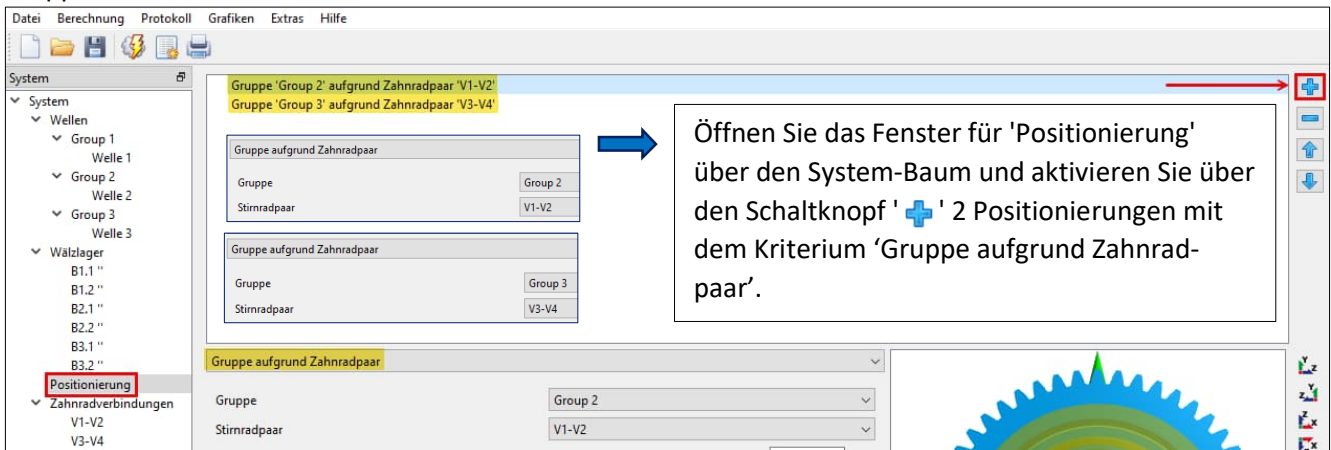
Datei Berechnung Protokoll Grafiken Extras Hilfe

System
System
Wellen
Group 1
Welle 1
Group 2
Welle 2
Group 3
Welle 3
Wälzlager
B1.1 ''
B1.2 ''
B2.1 ''
B2.2 ''
B3.1 ''
B3.2 ''
Positionierung
Zahnradverbindungen
V1-V2
V3-V4

Gruppe 'Group 2' aufgrund Zahnradpaar 'V1-V2'
Gruppe 'Group 3' aufgrund Zahnradpaar 'V3-V4'

| Gruppe aufgrund Zahnradpaar | |
|---|---|
| Gruppe | Group 2 |
| Stirnradpaar | V1-V2 |

| Gruppe aufgrund Zahnradpaar | |
|---|---|
| Gruppe | Group 3 |
| Stirnradpaar | V3-V4 |

Öffnen Sie das Fenster für 'Positionierung' über den System-Baum und aktivieren Sie über den Schaltknopf ' ' 2 Positionierungen mit dem Kriterium ‘Gruppe aufgrund Zahnradpaar’.

Gruppe aufgrund Zahnradpaar

Gruppe Group 2
Stirnradpaar V1-V2